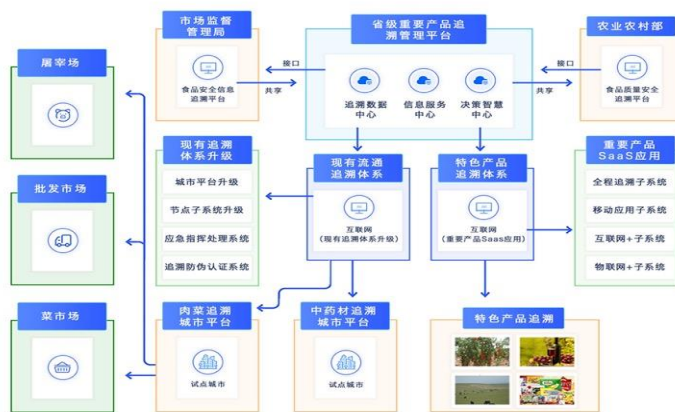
屠宰场

批发市场

菜市场

市场监督管理局

食品安全信息追溯平台

接口

共享

省级重要产品追溯管理平台

追溯数据中心

信息服务中心

决策智慧中心

接口

共享

农业农村部

食品质量安全追溯平台

现有追溯体系升级

城市平台升级

节点子系统升级

应急指挥处理系统

追溯防伪认证系统

现有流通追溯体系

互联网
（现有追溯体系升级）

特色产品追溯体系

互联网
（重要产品Saas应用）

重要产品SaaS应用

全程追溯子系统

移动应用子系统

互联网+子系统

物联网+子系统

肉菜追溯城市平台

试点城市

中药材追溯城市平台

试点城市

特色产品追溯